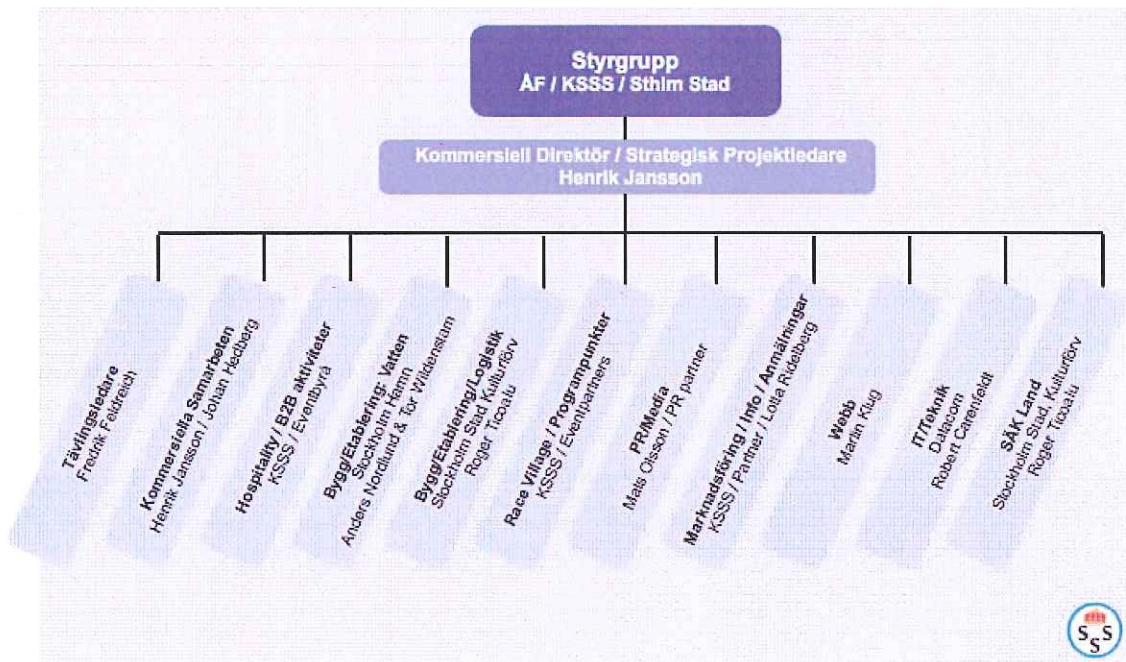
Styrgrupp
ÅF / KSSS / Sthlm Stad

Kommersiell Direktör / Strategisk Projektledare
Henrik Jansson

Tävlingsledare
Fredrik Feldreich

Kommersiella Samarbeten
Henrik Jansson / Johan Hedberg

Hospitality / B2B aktiviteter
KSSS / Eventbyrå

Bygg/Etablering: Vatten
Stockholm Hamn
Anders Nordlund & Tor Wildenstam

Bygg/Etablering/Logistik
Stockholm Stad Kulturförv
Roger Ticoalu

Race Village / Programpunkter
KSSS / Eventpartners

PR/Media
Mats Olsson / PR partner

Marknadsföring / Info / Anmälningar
KSSS / Partner / Lotta Ridelberg

Webb
Martin Klug

IT/Teknik
Datacom
Robert Carenfeldt

SÄK Land
Stockholm Stad, Kulturförv
Roger Ticoalu

SSS